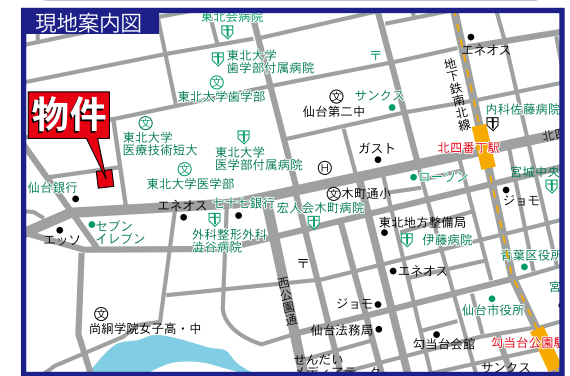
現地案内図

東北会病院
東北大学
歯学部付属病院
東北大学歯学部
エネオス
地下鉄南北線
サンクス
内科佐藤病院
北
仙台第二中
物件
東北大学
医療技術短大
東北大学
医学部付属病院
ガスト
北四番丁駅
ローソン
宮城中央
仙台銀行
東北大学医学部
木町通小
エネオス
七十七銀行
宏人会木町病院
ジョモ
セブン
イレブン
東北地方整備局
エッソ
外科整形外科
渋谷病院
伊藤病院
西公園通
青葉区役所
エネオス
宮
尚絅学院女子高・中
ジョモ
仙台市役所
仙台法務局
勾当台会館
勾当台公園駅
せんだい
メディアテーク
サンクス